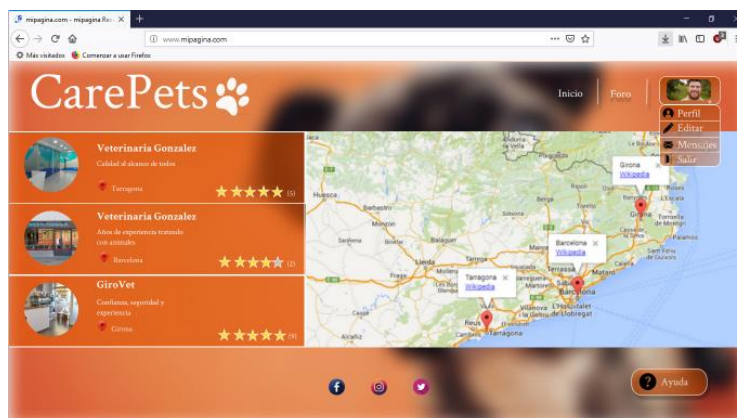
mipagina.com - mipagina Re... ×
+
www.mipagina.com
Más visitados  Comenzar a usar Firefox

CarePets
Inicio
Foro
Perfil
Editar
Mensajes
Salir

Veterinaria Gonzalez
Calidad al alcance de todos
Tarragona
★★★★★ (5)

Veterinaria Gonzalez
Años de experiencia tratando con animales
Barcelona
★★★★★ (2)

GiroVet
Confianza, seguridad y experiencia
Girona
★★★★★ (9)

Girona
Wikipedia
Barcelona
Wikipedia
Tarragona
Wikipedia
Huesca
Lleida
Tarragona
Reus
Barcelona
Girona
Manresa
Terrassa
Sabadell
Mataró
Figueres
Vic
L'Hospitalet de Llobregat
Barbastro
Monzón
Balaguer
Tàrrega
Igualada
Sant Cugat
Olot
Blanes

Ayuda